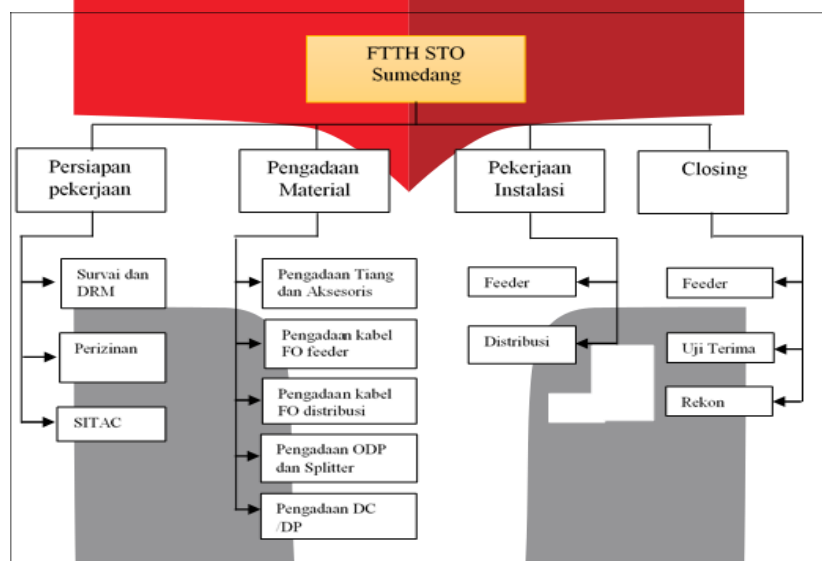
FTTH STO Sumedang

Persiapan pekerjaan

Survai dan DRM

Perizinan

SITAC

Pengadaan Material

Pengadaan Tiang dan Aksesoris

Pengadaan kabel FO feeder

Pengadaan kabel FO distribusi

Pengadaan ODP dan Splitter

Pengadaan DC /DP

Pekerjaan Instalasi

Feeder

Distribusi

Closing

Feeder

Uji Terima

Rekon